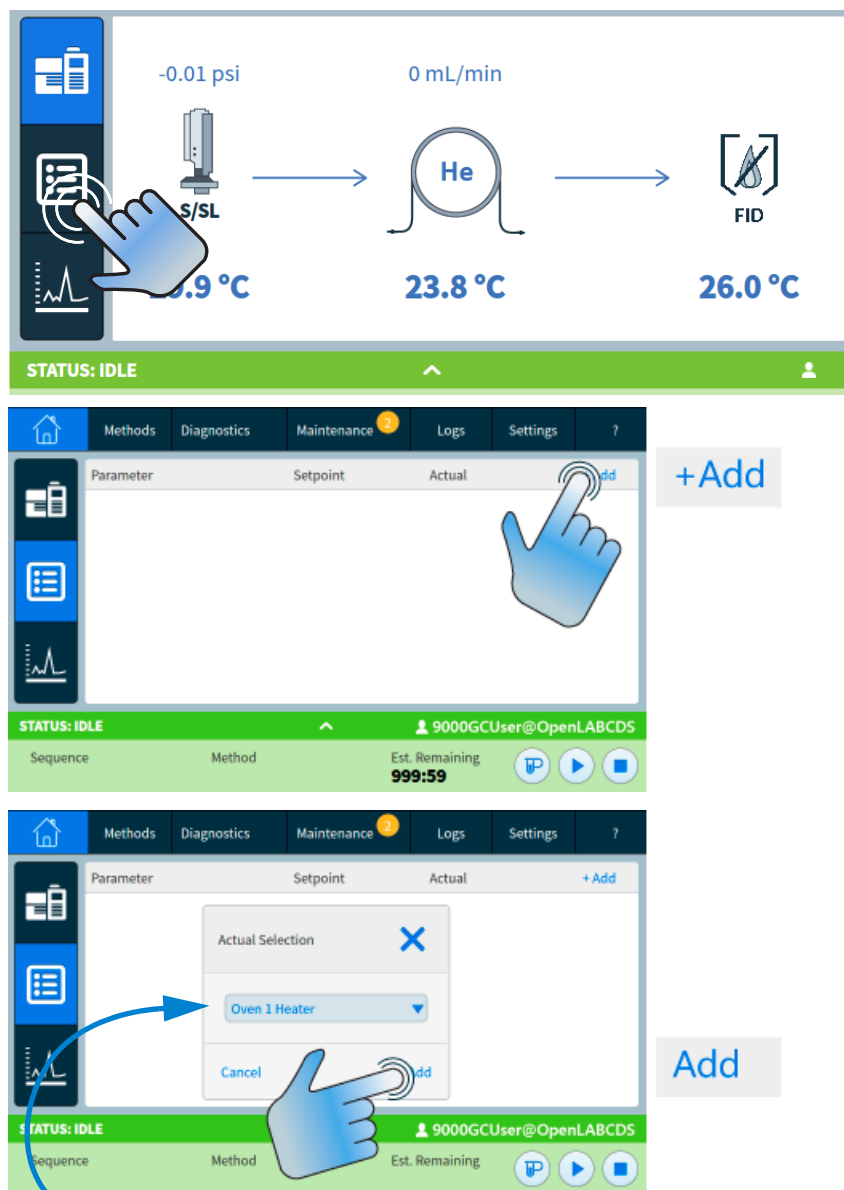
-0.01 psi

0 mL/min

S/SL

He

FID

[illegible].9 °C

23.8 °C

26.0 °C

STATUS: IDLE

Methods Diagnostics Maintenance 2 Logs Settings ?

| Parameter | Setpoint | Actual | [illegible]dd |
|---|---|---|---|

+Add

STATUS: IDLE

9000GCUser@OpenLABCDS

Sequence

Method

Est. Remaining

999:59

Methods Diagnostics Maintenance 2 Logs Settings ?

| Parameter | Setpoint | Actual | + Add |
|---|---|---|---|

Actual Selection

Oven 1 Heater

Cancel

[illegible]dd

Add

STATUS: IDLE

9000GCUser@OpenLABCDS

Sequence

Method

Est. Remaining